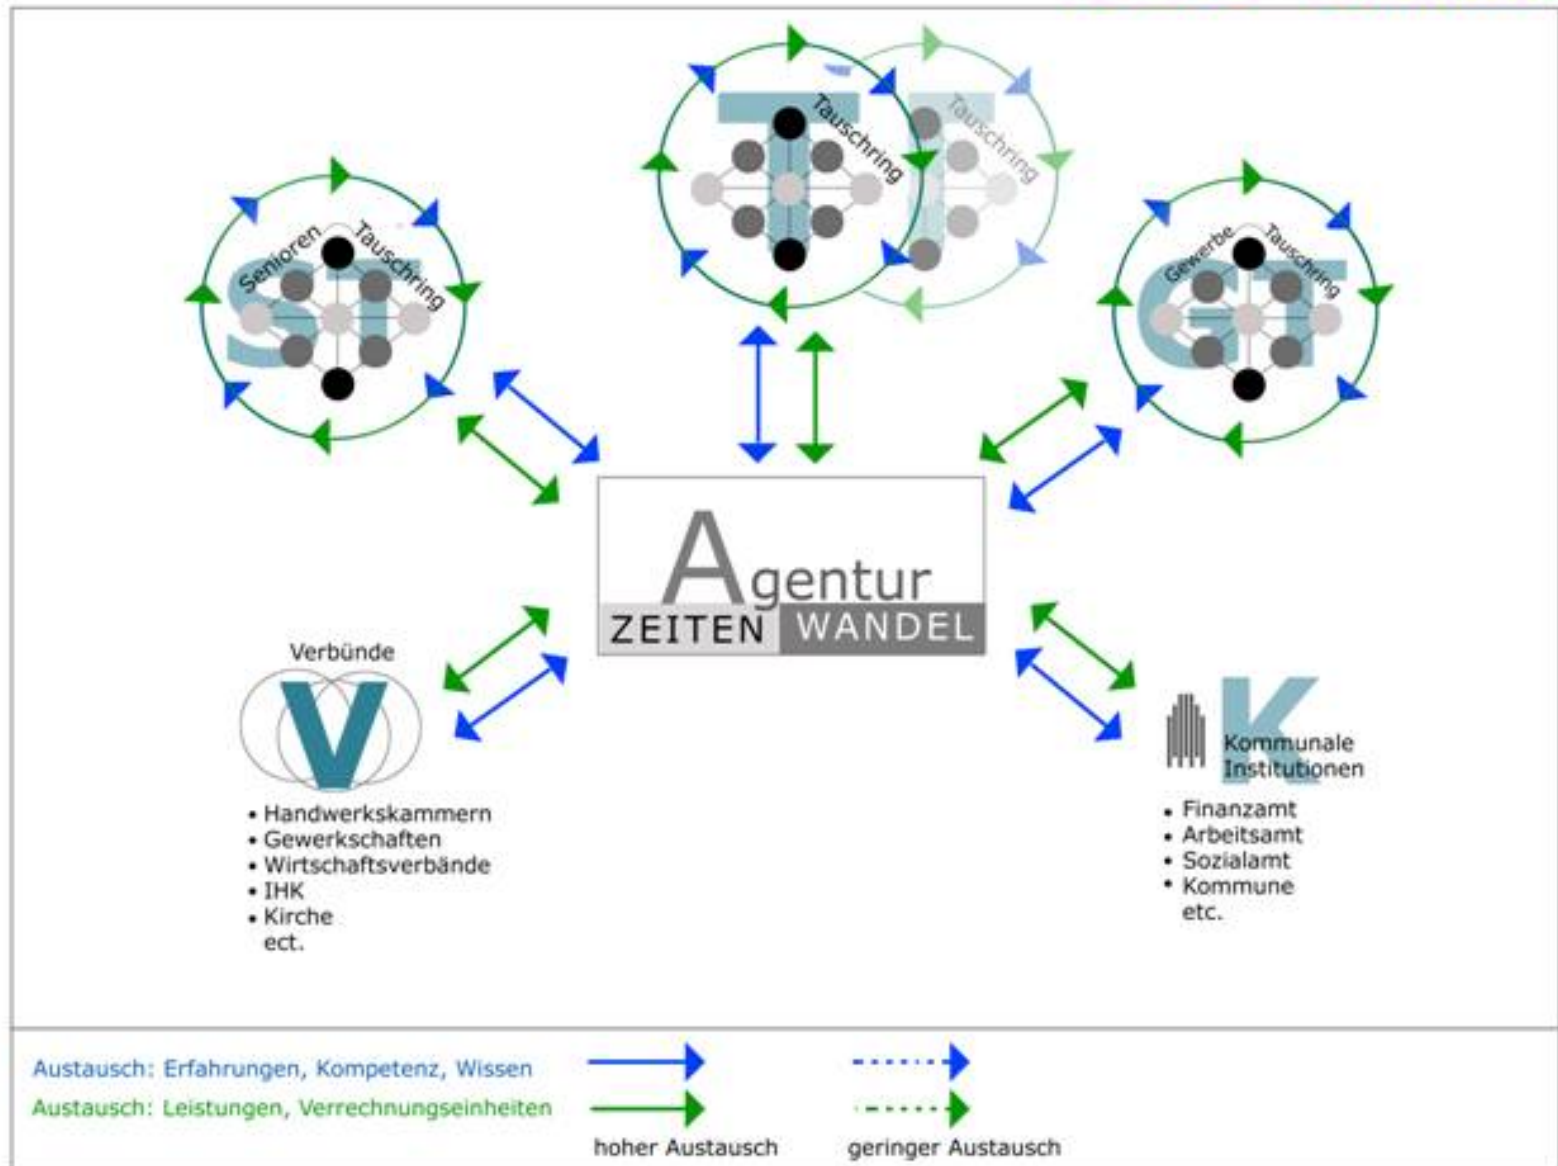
Tauschring

Tauschring

Senioren Tauschring

Gewerbe Tauschring

Agentur
ZEITEN WANDEL

Verbünde

- Handwerkskammern
- Gewerkschaften
- Wirtschaftsverbände
- IHK
- Kirche
ect.

Kommunale Institutionen

- Finanzamt
- Arbeitsamt
- Sozialamt
- Kommune
etc.

Austausch: Erfahrungen, Kompetenz, Wissen
Austausch: Leistungen, Verrechnungseinheiten

hoher Austausch
geringer Austausch